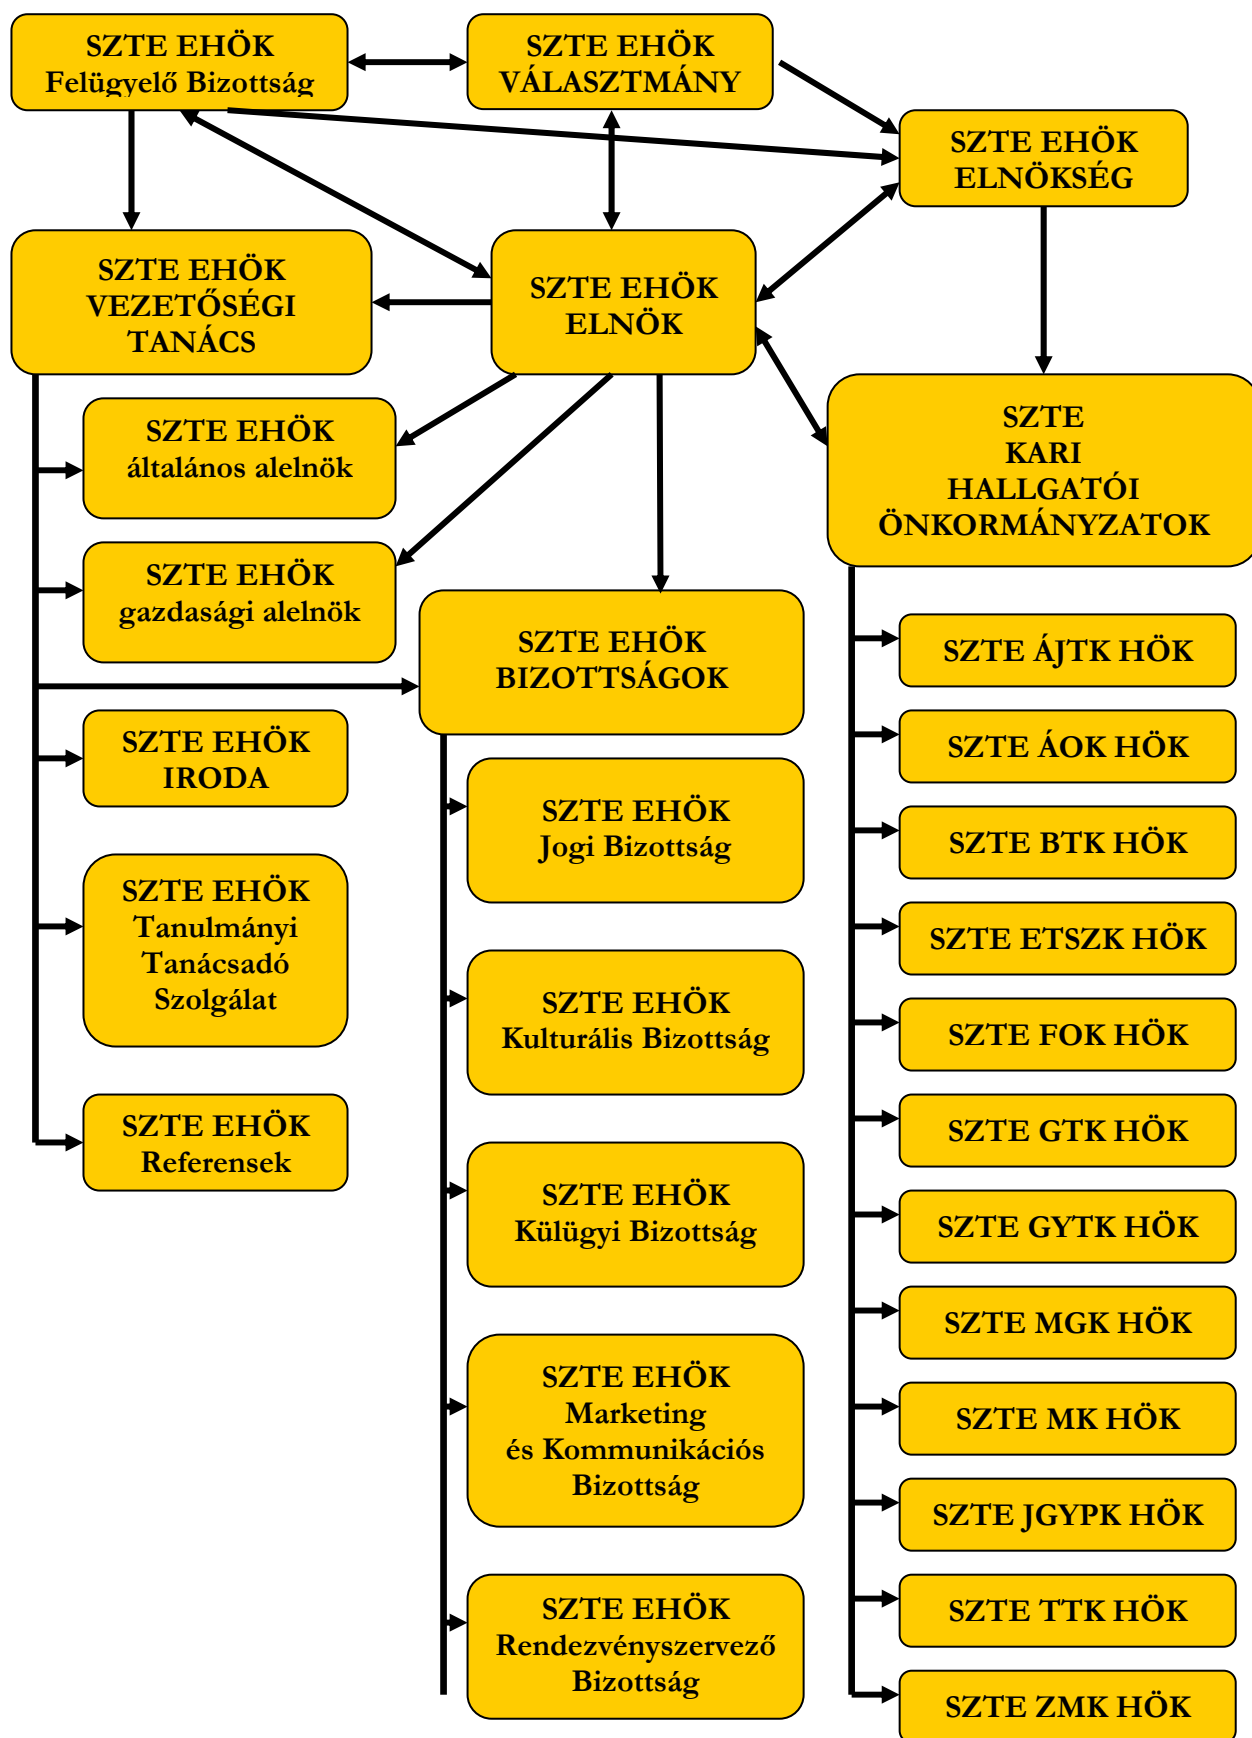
SZTE EHÖK
Felügyelő Bizottság

SZTE EHÖK
VÁLASZTMÁNY

SZTE EHÖK
ELNÖKSÉG

SZTE EHÖK
VEZETŐSÉGI
TANÁCS

SZTE EHÖK
ELNÖK

SZTE
KARI
HALLGATÓI
ÖNKORMÁNYZATOK

SZTE EHÖK
általános alelnök

SZTE EHÖK
gazdasági alelnök

SZTE EHÖK
BIZOTTSÁGOK

SZTE EHÖK
IRODA

SZTE EHÖK
Tanulmányi
Tanácsadó
Szolgálat

SZTE EHÖK
Referensek

SZTE EHÖK
Jogi Bizottság

SZTE EHÖK
Kulturális Bizottság

SZTE EHÖK
Külügyi Bizottság

SZTE EHÖK
Marketing
és Kommunikációs
Bizottság

SZTE EHÖK
Rendezvényszervező
Bizottság

SZTE ÁJTK HÖK

SZTE ÁOK HÖK

SZTE BTK HÖK

SZTE ETSZK HÖK

SZTE FOK HÖK

SZTE GTK HÖK

SZTE GYTK HÖK

SZTE MGK HÖK

SZTE MK HÖK

SZTE JGYPK HÖK

SZTE TTK HÖK

SZTE ZMK HÖK